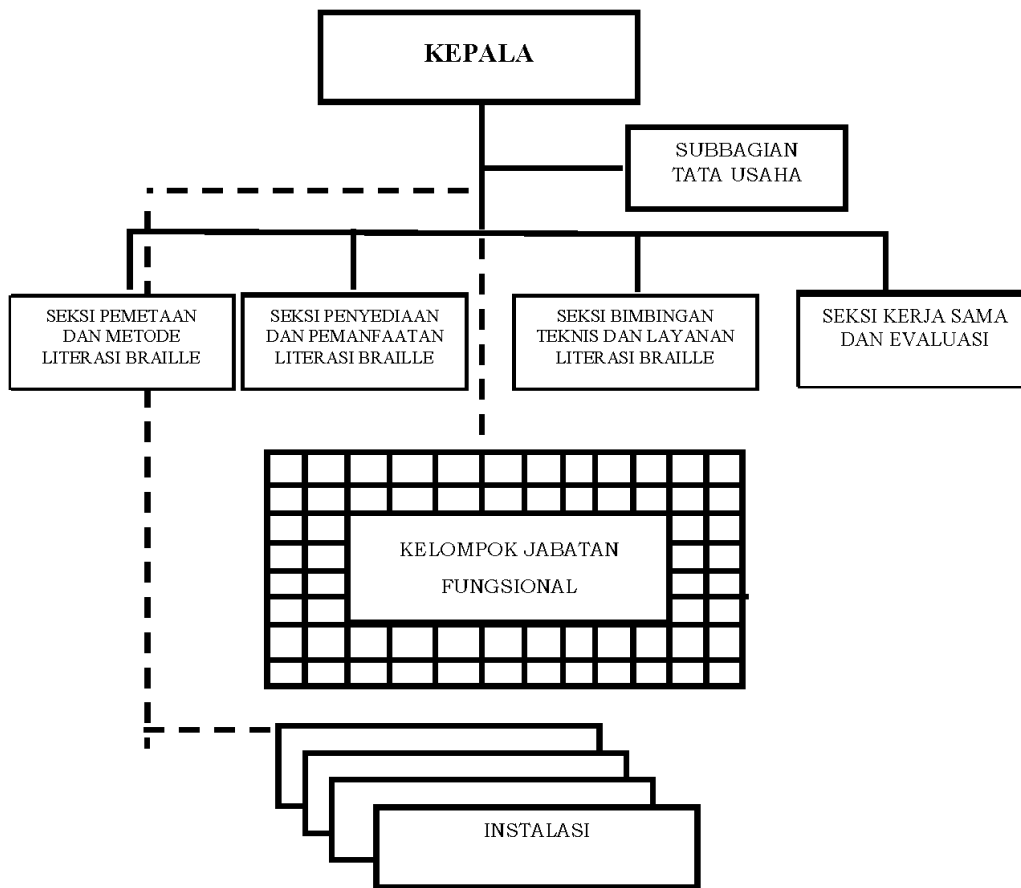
KEPALA

SUBBAGIAN TATA USAHA

SEKSI PEMETAAN DAN METODE LITERASI BRAILLE

SEKSI PENYEDIAAN DAN PEMANFAATAN LITERASI BRAILLE

SEKSI BIMBINGAN TEKNIS DAN LAYANAN LITERASI BRAILLE

SEKSI KERJA SAMA DAN EVALUASI

KELOMPOK JABATAN FUNGSIONAL

INSTALASI